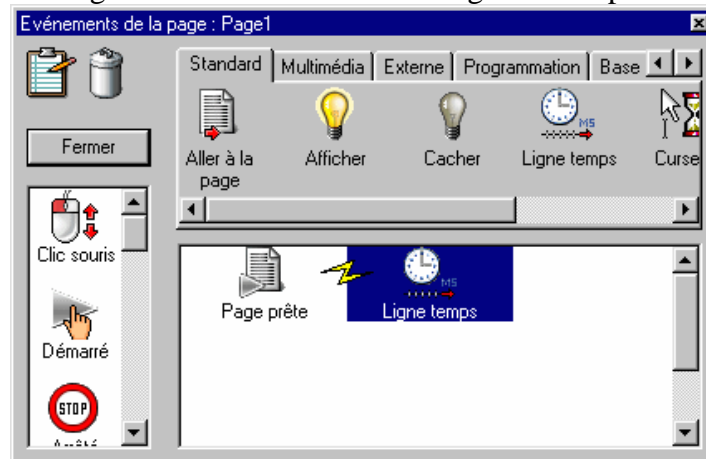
Evénements de la page : Page1

Fermer

Standard | Multimédia | Externe | Programmation | Base

Aller à la page

Afficher

Cacher

Ligne temps

Curse

Clic souris

Démarré

STOP

Page prête

Ligne temps